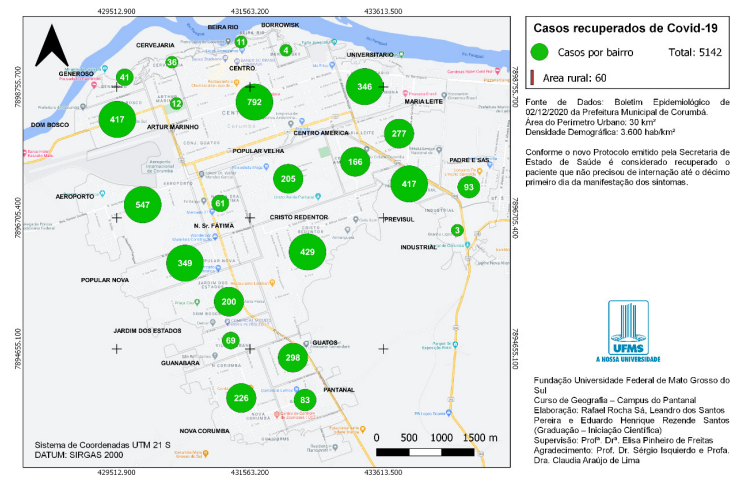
429512,900 431563,200 433613,500

BEIRA RIO
BORROWISK
CERVEJARIA
11
4
36
UNIVERSITARIO
CENTRO
GENEROSO
41
12
792
346
MARIA LEITE
DOM BOSCO
417
ARTUR MARINHO
CENTRO AMERICA
277
POPULAR VELHA
166
PADRE E SAS
205
AEROPORTO
417
93
547
61
CRISTO REDENTOR
PREVISUL
N. Sr. FATIMA
3
INDUSTRIAL
429
349
POPULAR NOVA
200
JARDIM DOS ESTADOS
69
GUATOS
298
GUANABARA
PANTANAL
226
83
NOVA CORUMBA

7898755,700
7896705,400
7894655,100

Sistema de Coordenadas UTM 21 S
DATUM: SIRGAS 2000

0 500 1000 1500 m

Casos recuperados de Covid-19

Casos por bairro Total: 5142

Area rural: 60

Fonte de Dados: Boletim Epidemiológico de 02/12/2020 da Prefeitura Municipal de Corumbá.
Área do Perímetro Urbano: 30 km²
Densidade Demográfica: 3.600 hab/km²

Conforme o novo Protocolo emitido pela Secretaria de Estado de Saúde é considerado recuperado o paciente que não precisou de internação até o décimo primeiro dia da manifestação dos sintomas.

UFMS
A NOSSA UNIVERSIDADE

Fundação Universidade Federal de Mato Grosso do Sul
Curso de Geografia – Campus do Pantanal
Elaboração: Rafael Rocha Sá, Leandro dos Santos Pereira e Eduardo Henrique Rezende Santos (Graduação – Iniciação Científica)
Supervisão: Profª. Drª. Elisa Pinheiro de Freitas
Agradecimento: Prof. Dr. Sérgio Isquierdo e Profa. Dra. Claudia Araújo de Lima